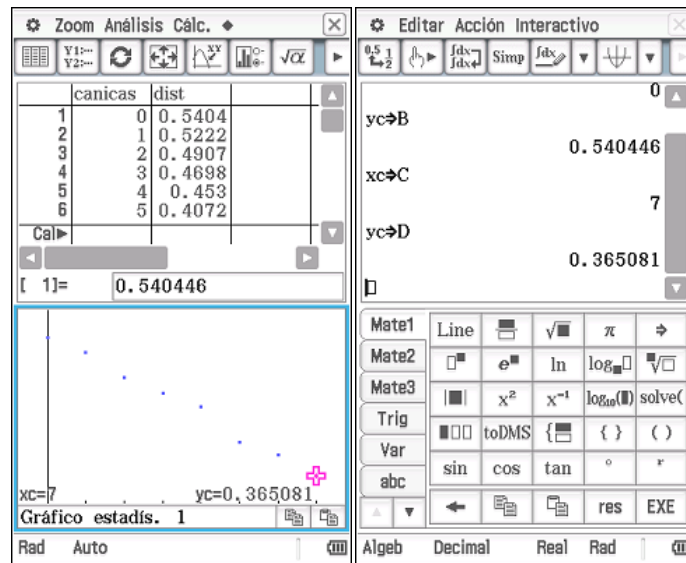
Zoom Análisis Cálc.

|  | canicas | dist |
|---|---|---|
| 1 | 0 | 0.5404 |
| 2 | 1 | 0.5222 |
| 3 | 2 | 0.4907 |
| 4 | 3 | 0.4698 |
| 5 | 4 | 0.453 |
| 6 | 5 | 0.4072 |

Cal▶

[ 1]= 0.540446

xc=7 yc=0.365081

Gráfico estadís. 1

Rad Auto

Editar Acción Interactivo

Simp

0

yc⇒B

0.540446

xc⇒C

7

yc⇒D

0.365081

Mate1 Mate2 Mate3 Trig Var abc

Line $\sqrt{\blacksquare}$ $\pi$ ⇒

$e^{\blacksquare}$ ln $\log_{\blacksquare}\square$ $\sqrt[\square]{\square}$

$x^2$ $x^{-1}$ $\log_{10}(\blacksquare)$ solve(

toDMS { } ( )

sin cos tan ° r

res EXE

Algeb Decimal Real Rad